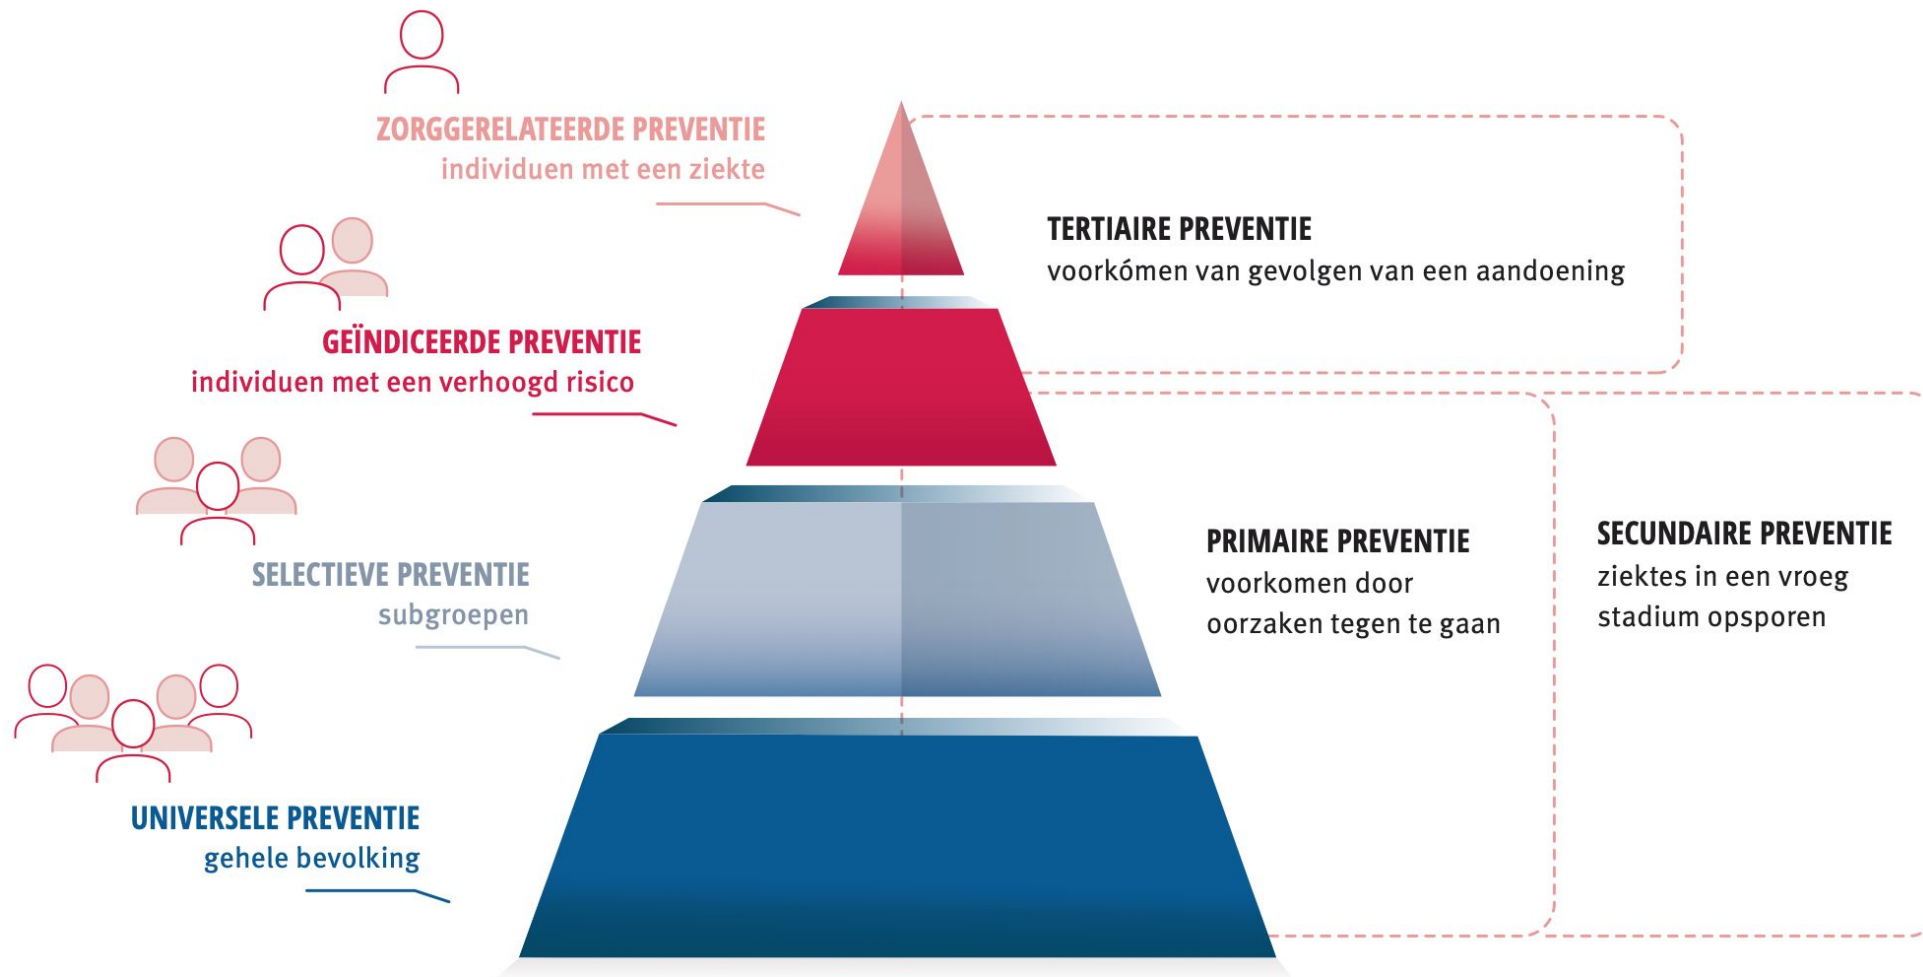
ZORGGERELATEERDE PREVENTIE
individuen met een ziekte

GEÏNDICEERDE PREVENTIE
individuen met een verhoogd risico

SELECTIEVE PREVENTIE
subgroepen

UNIVERSELE PREVENTIE
gehele bevolking

TERTIAIRE PREVENTIE
voorkómen van gevolgen van een aandoening

PRIMAIRE PREVENTIE
voorkomen door oorzaken tegen te gaan

SECUNDAIRE PREVENTIE
ziektes in een vroeg stadium opsporen